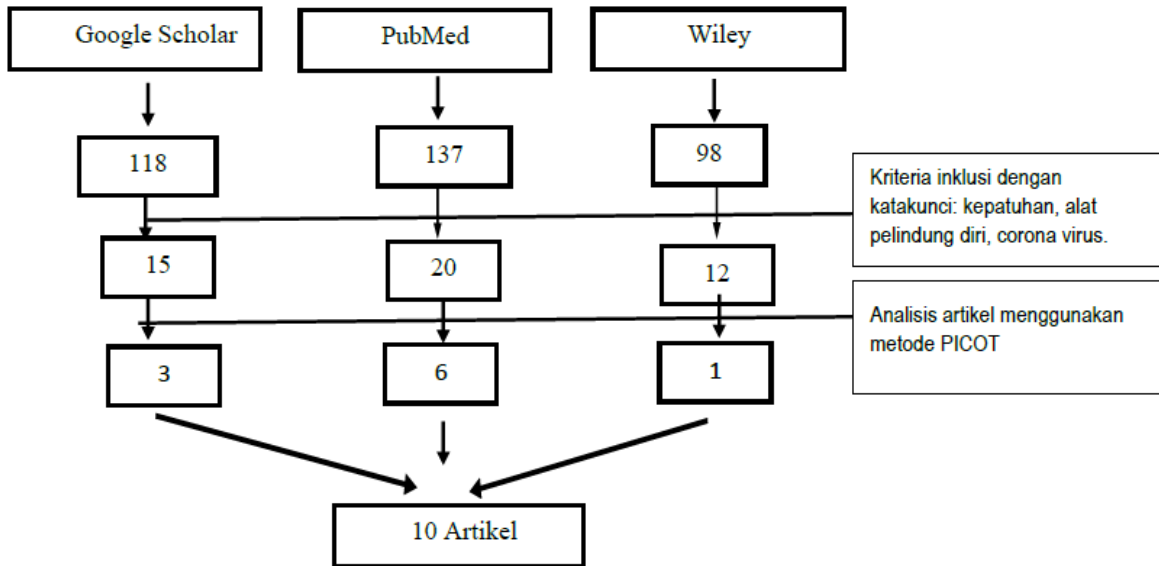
Google Scholar

PubMed

Wiley

118

137

98

Kriteria inklusi dengan katakunci: kepatuhan, alat pelindung diri, corona virus.

15

20

12

Analisis artikel menggunakan metode PICOT

3

6

1

10 Artikel